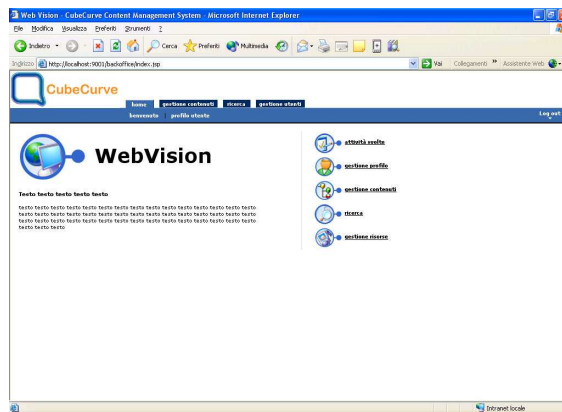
Web Vision - CubeCurve Content Management System - Microsoft Internet Explorer

File Modifica Visualizza Preferiti Strumenti ?

Indietro Cerca Preferiti Multimedia

Indirizzo http://localhost:9001/backoffice/index.jsp Vai Collegamenti » Assistente Web

CubeCurve

home gestione contenuti ricerca gestione utenti

benvenuto profilo utente

Log out

WebVision

Testo testo testo testo testo

testo testo testo testo testo testo testo testo testo testo testo testo testo testo testo testo testo testo testo testo testo testo testo testo testo testo testo testo testo testo testo testo testo testo testo testo testo testo testo testo testo testo testo testo testo testo testo testo testo testo testo testo testo testo testo testo testo testo testo testo testo testo testo testo testo

attività svolte

gestione profilo

gestione contenuti

ricerca

gestione risorse

Intranet locale